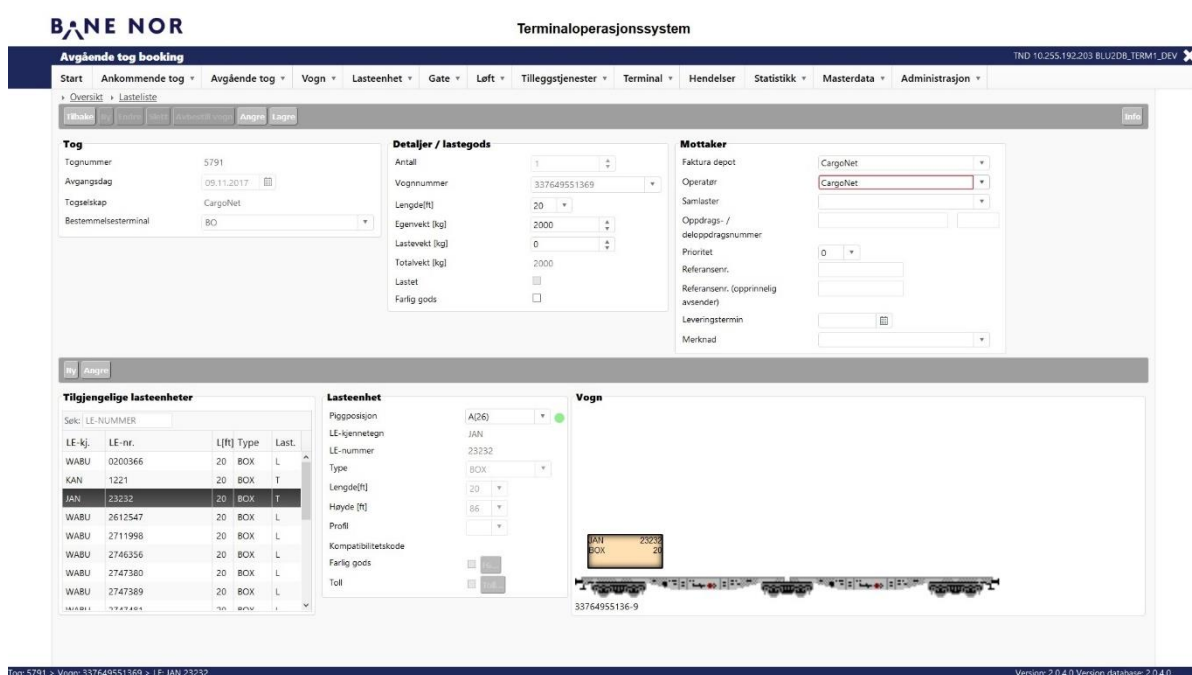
BANE NOR

Terminaloperasjonssystem

Avgående tog booking

TND 10.255.192.203 BLU2DB_TERM1_DEV

Start | Ankommende tog | Avgående tog | Vogn | Lasteenhet | Gate | Løft | Tilleggstjenester | Terminal | Hendelser | Statistikk | Masterdata | Administrasjon

› Oversikt › Lasteliste

Tilbake | Ny | Endre | Slett | Bekreft vogn | Angre | Lagre

Info

Tog

Tognummer 5791
Avgangsdag 09.11.2017
Togselskap CargoNet
Bestemmelsesterminal BO

Detaljer / lastegods

Antall 1
Vognnummer 337649551369
Lengde[ft] 20
Egenvekt [kg] 2000
Lastevekt [kg] 0
Totalvekt [kg] 2000
Lastet
Farlig gods

Mottaker

Faktura depot CargoNet
Operatør CargoNet
Samlaster
Oppdrags- / deloppdragsnummer
Prioritet 0
Referansenr.
Referansenr. (opprinnelig avsender)
Leveringstermin
Merknad

Ny | Angre

Tilgjengelige lasteenheter

Søk: LE-NUMMER

| LE-kj. | LE-nr. | L[ft] | Type | Last. |
|---|---|---|---|---|
| WABU | 0200366 | 20 | BOX | L |
| KAN | 1221 | 20 | BOX | T |
| JAN | 23232 | 20 | BOX | T |
| WABU | 2612547 | 20 | BOX | L |
| WABU | 2711998 | 20 | BOX | L |
| WABU | 2746356 | 20 | BOX | L |
| WABU | 2747380 | 20 | BOX | L |
| WABU | 2747389 | 20 | BOX | L |
| WABU | 2747481 | 20 | BOX | L |

Lasteenhet

Piggposisjon A(26)
LE-kjennetegn JAN
LE-nummer 23232
Type BOX
Lengde[ft] 20
Høyde [ft] 86
Profil
Kompatibilitetskode
Farlig gods
Toll

Vogn

JAN 23232
BOX 20

33764955136-9

Tog: 5791 > Vogn: 337649551369 > LE: JAN 23232

Version: 2.0.4.0 Version database: 2.0.4.0